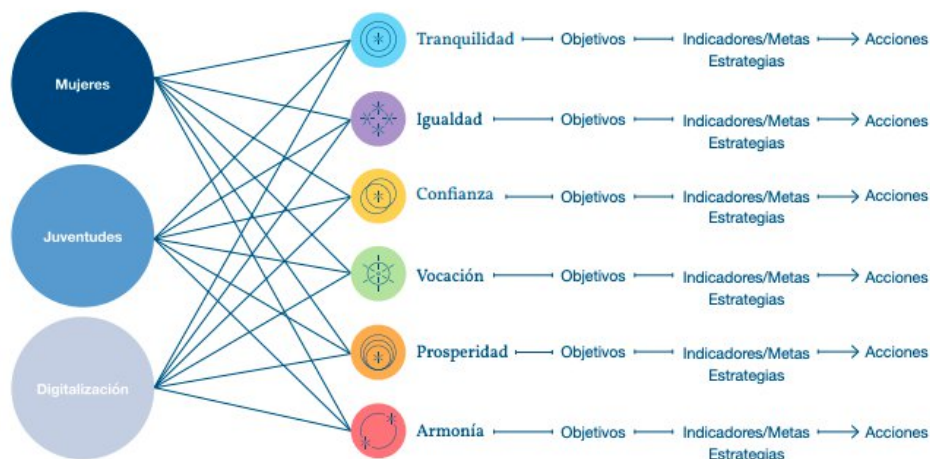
Mujeres

Juventudes

Digitalización

Tranquilidad — Objetivos — Indicadores/Metas Estrategias → Acciones

Igualdad — Objetivos — Indicadores/Metas Estrategias → Acciones

Confianza — Objetivos — Indicadores/Metas Estrategias → Acciones

Vocación — Objetivos — Indicadores/Metas Estrategias → Acciones

Prosperidad — Objetivos — Indicadores/Metas Estrategias → Acciones

Armonía — Objetivos — Indicadores/Metas Estrategias → Acciones